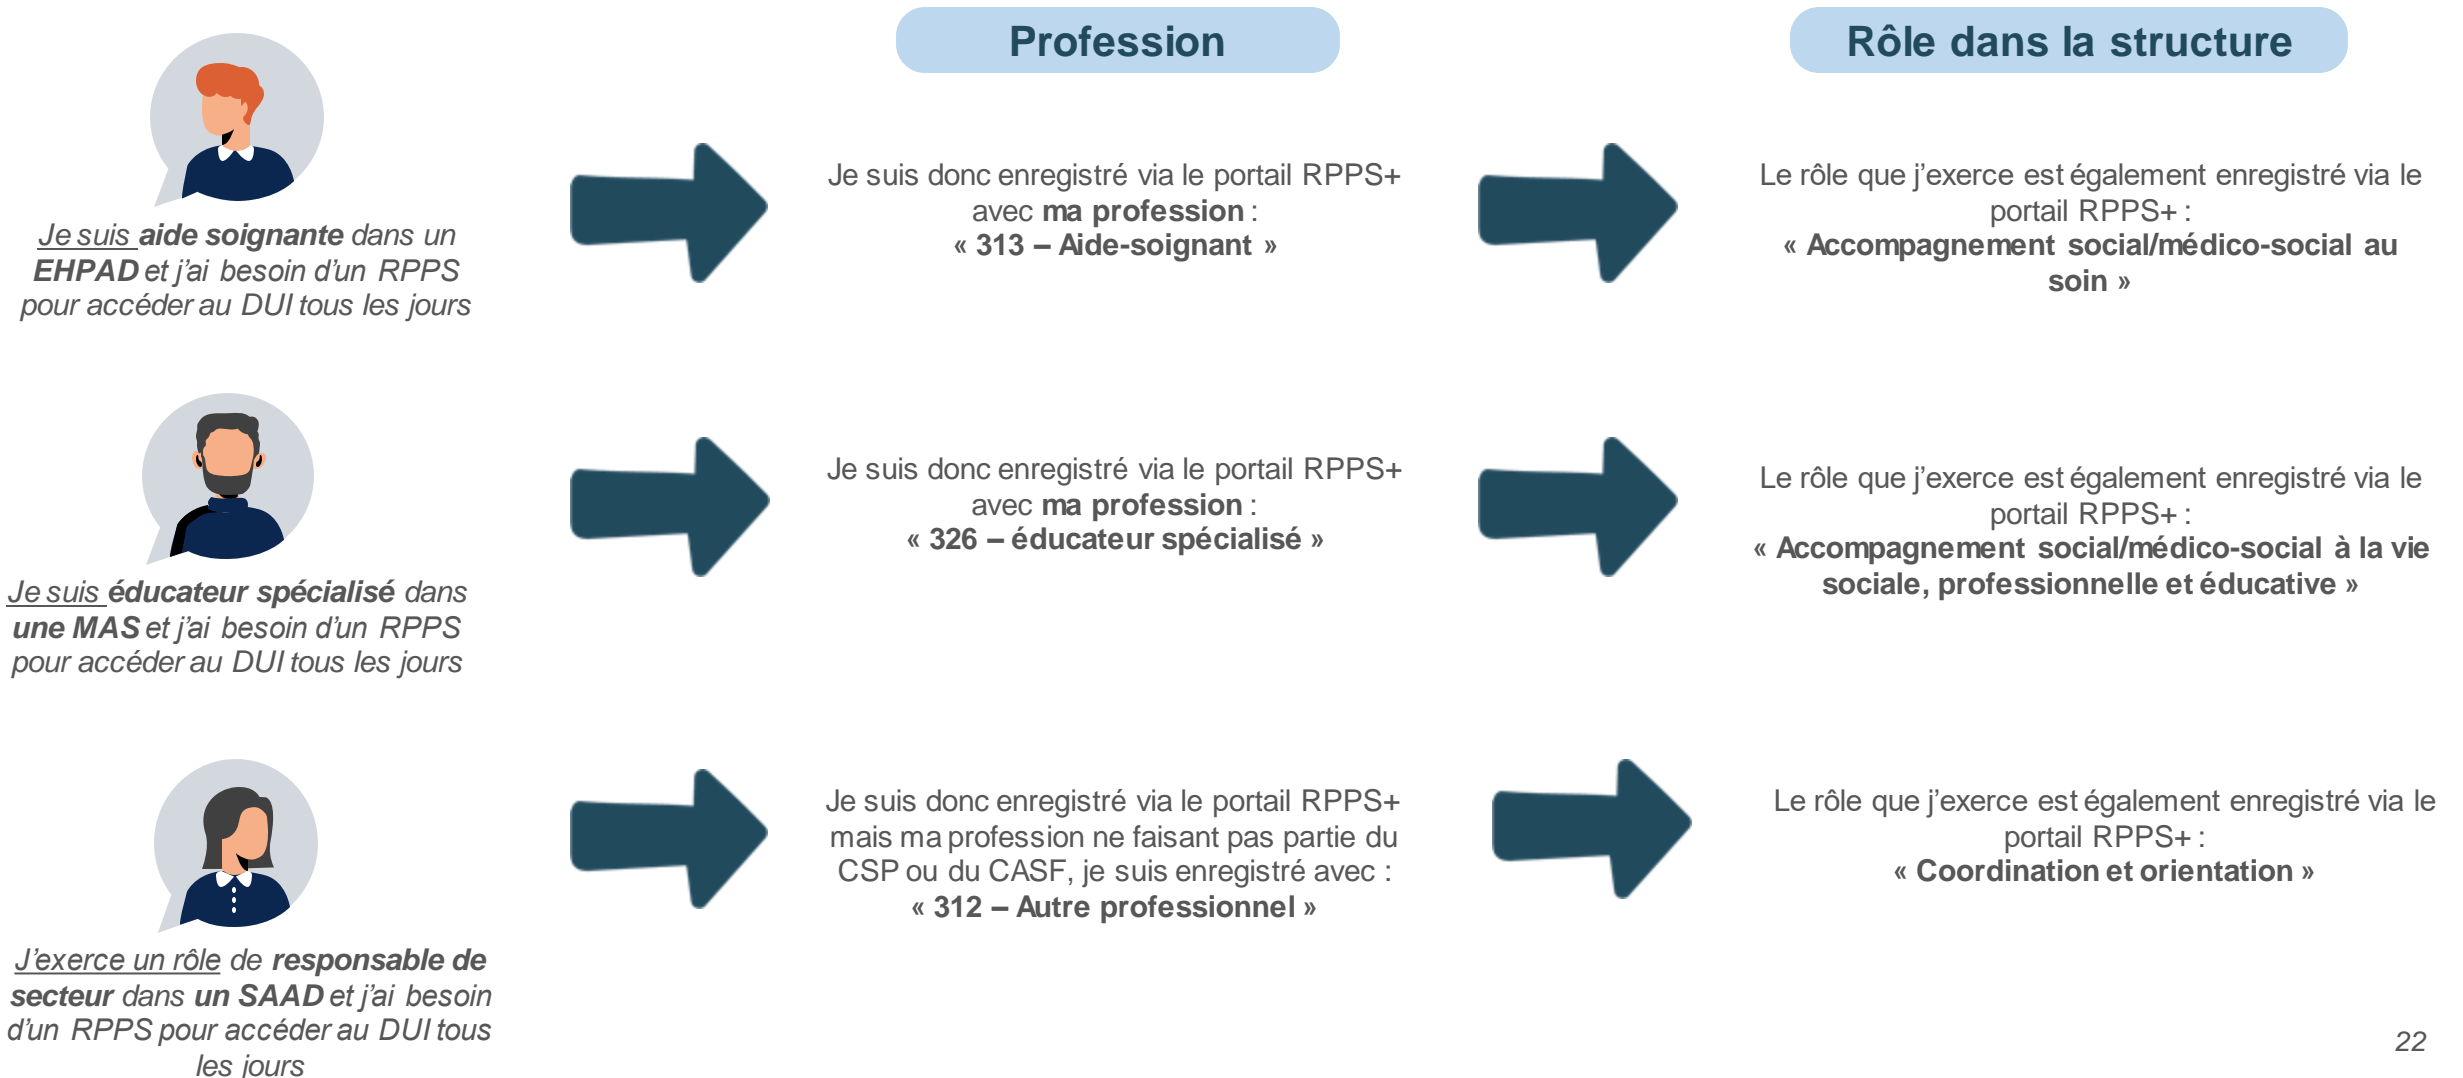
Profession

Rôle dans la structure

Je suis aide soignante dans un EHPAD et j'ai besoin d'un RPPS pour accéder au DUI tous les jours

Je suis donc enregistré via le portail RPPS+ avec ma profession : « 313 – Aide-soignant »

Le rôle que j'exerce est également enregistré via le portail RPPS+ : « Accompagnement social/médico-social au soin »

Je suis éducateur spécialisé dans une MAS et j'ai besoin d'un RPPS pour accéder au DUI tous les jours

Je suis donc enregistré via le portail RPPS+ avec ma profession : « 326 – éducateur spécialisé »

Le rôle que j'exerce est également enregistré via le portail RPPS+ : « Accompagnement social/médico-social à la vie sociale, professionnelle et éducative »

J'exerce un rôle de responsable de secteur dans un SAAD et j'ai besoin d'un RPPS pour accéder au DUI tous les jours

Je suis donc enregistré via le portail RPPS+ mais ma profession ne faisant pas partie du CSP ou du CASF, je suis enregistré avec : « 312 – Autre professionnel »

Le rôle que j'exerce est également enregistré via le portail RPPS+ : « Coordination et orientation »

22